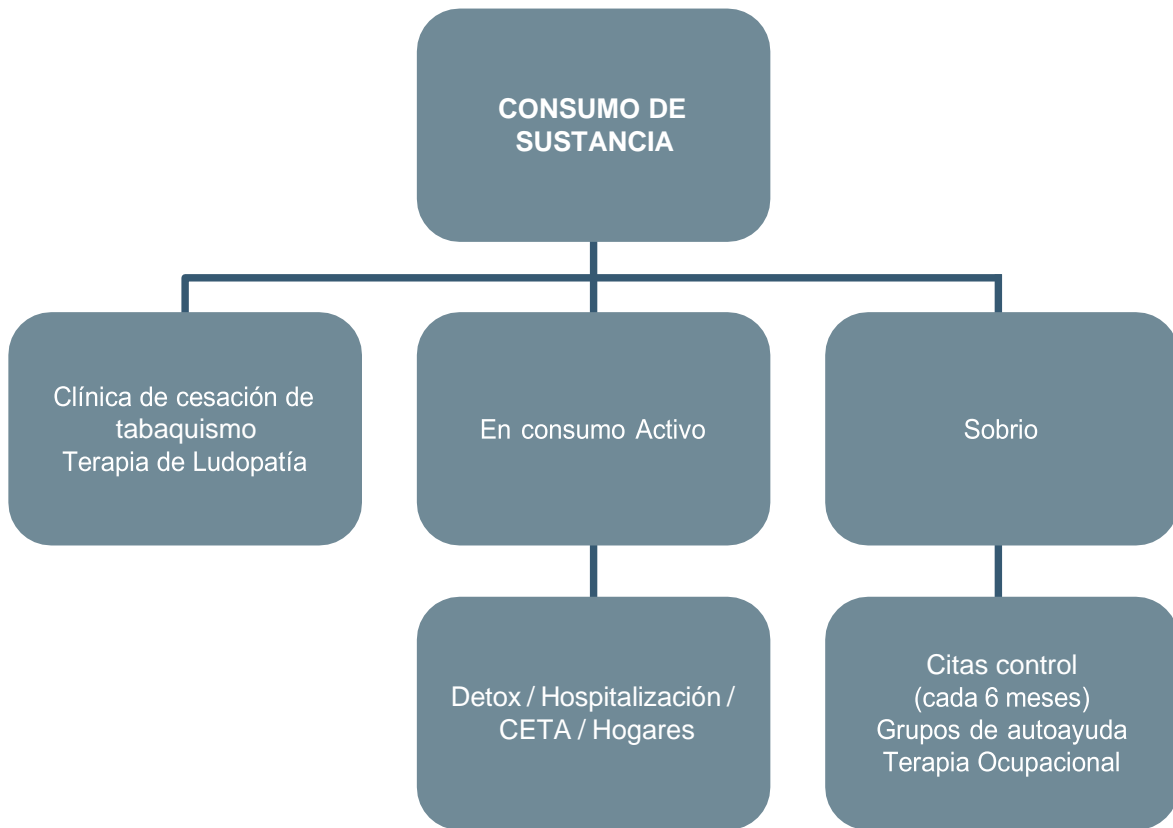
CONSUMO DE SUSTANCIA

Clínica de cesación de tabaquismo
Terapia de Ludopatía

En consumo Activo

Sobrio

Detox / Hospitalización / CETA / Hogares

Citas control
(cada 6 meses)
Grupos de autoayuda
Terapia Ocupacional